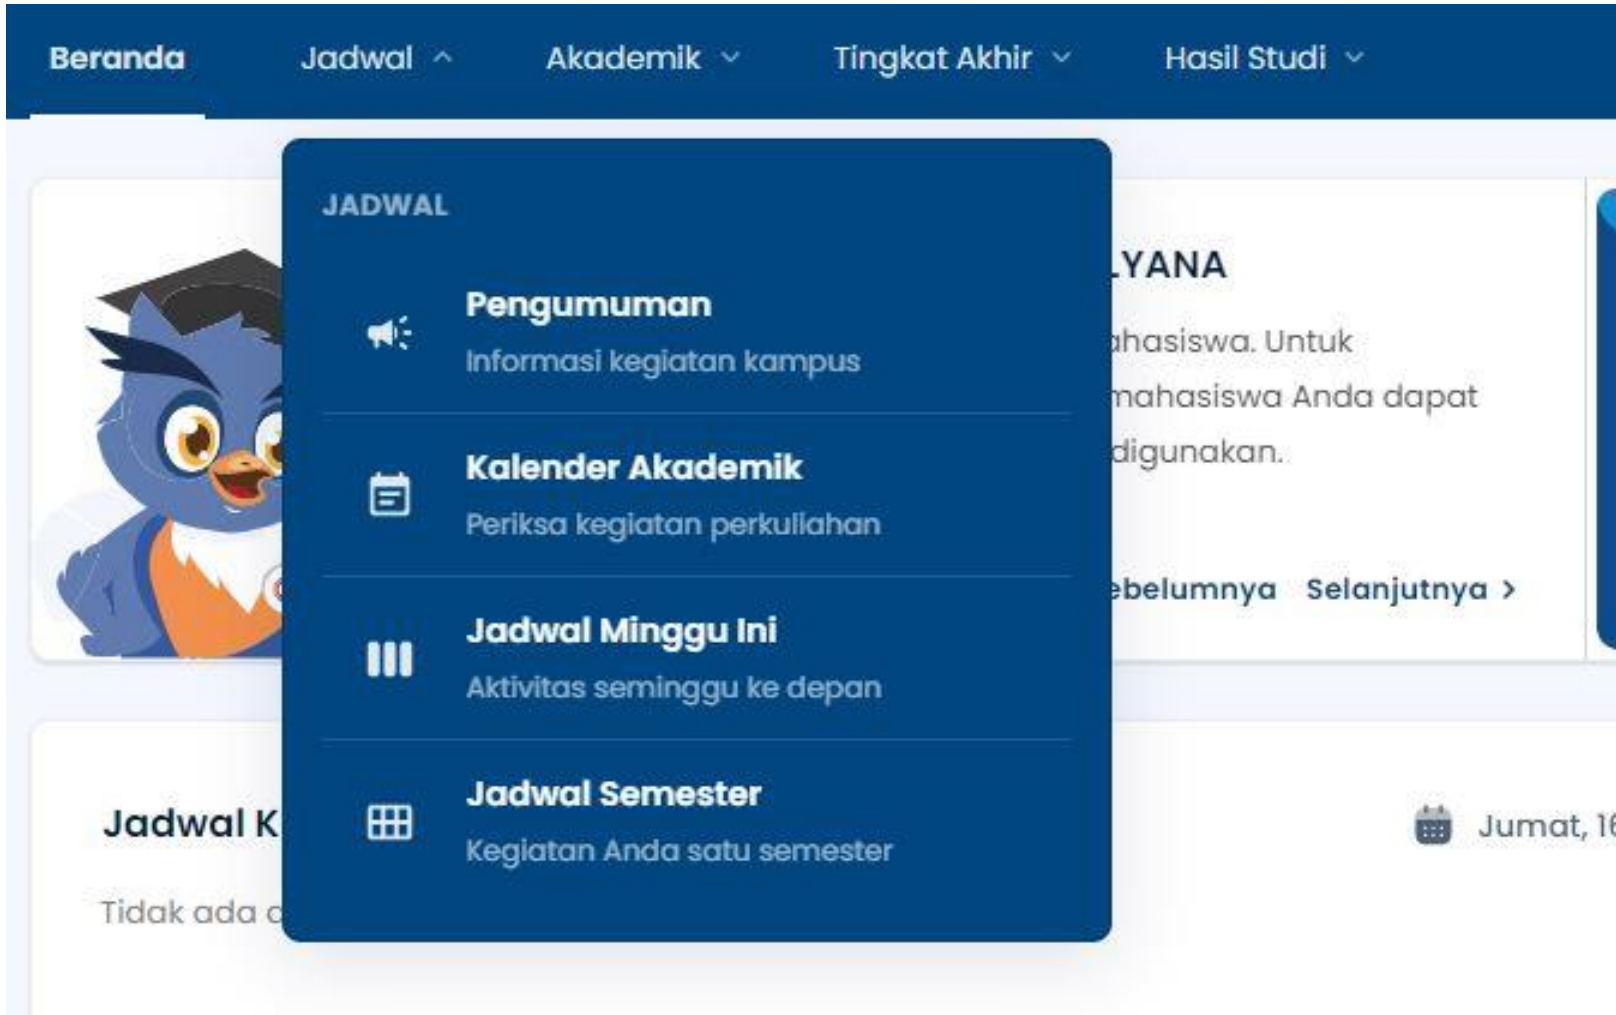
Beranda Jadwal Akademik Tingkat Akhir Hasil Studi

JADWAL

Pengumuman
Informasi kegiatan kampus

Kalender Akademik
Periksa kegiatan perkuliahan

Jadwal Minggu Ini
Aktivitas seminggu ke depan

Jadwal Semester
Kegiatan Anda satu semester

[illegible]YANA
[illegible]ahasiswa. Untuk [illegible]mahasiswa Anda dapat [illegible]digunakan.

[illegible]ebelumnya Selanjutnya >

Jadwal K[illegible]

Tidak ada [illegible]

Jumat, 1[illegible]